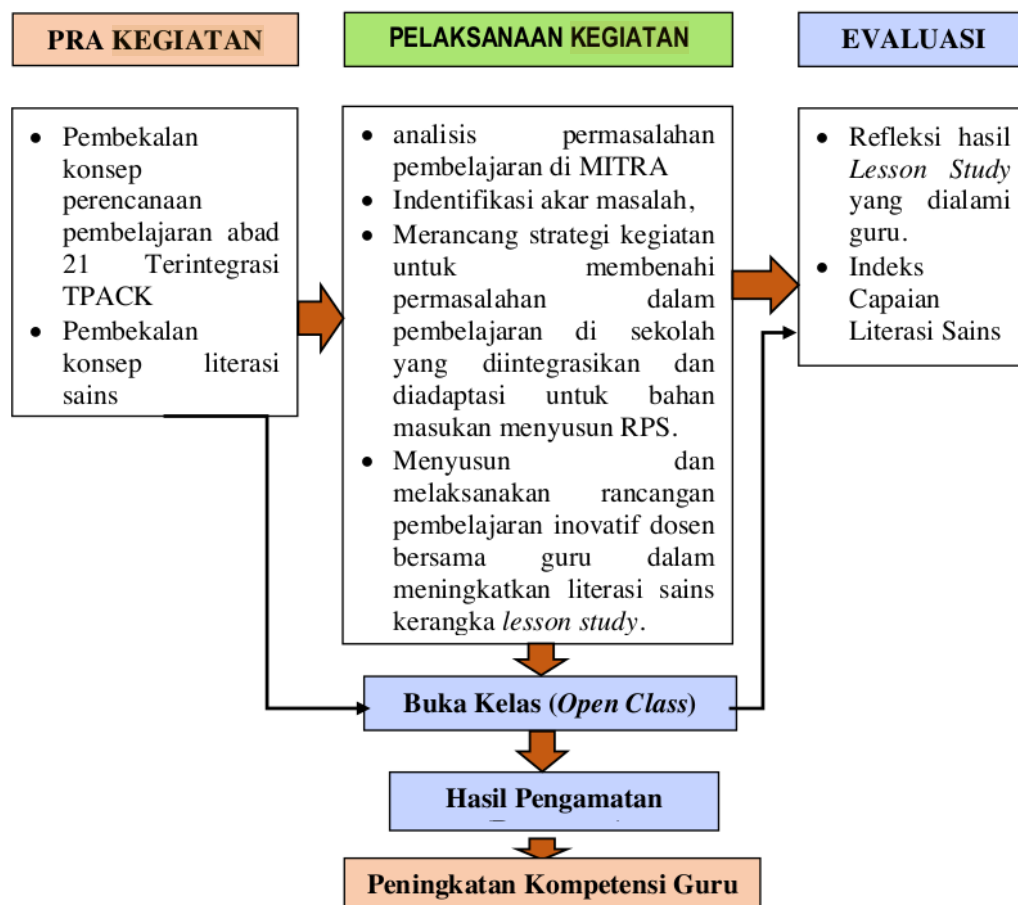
PRA KEGIATAN

PELAKSANAAN KEGIATAN

EVALUASI

- Pembekalan konsep perencanaan pembelajaran abad 21 Terintegrasi TPACK
- Pembekalan konsep literasi sains

- analisis permasalahan pembelajaran di MITRA
- Indentifikasi akar masalah,
- Merancang strategi kegiatan untuk membenahi permasalahan dalam pembelajaran di sekolah yang diintegrasikan dan diadaptasi untuk bahan masukan menyusun RPS.
- Menyusun dan melaksanakan rancangan pembelajaran inovatif dosen bersama guru dalam meningkatkan literasi sains kerangka *lesson study*.

- Refleksi hasil *Lesson Study* yang dialami guru.
- Indeks Capaian Literasi Sains

Buka Kelas (*Open Class*)

Hasil Pengamatan

Peningkatan Kompetensi Guru